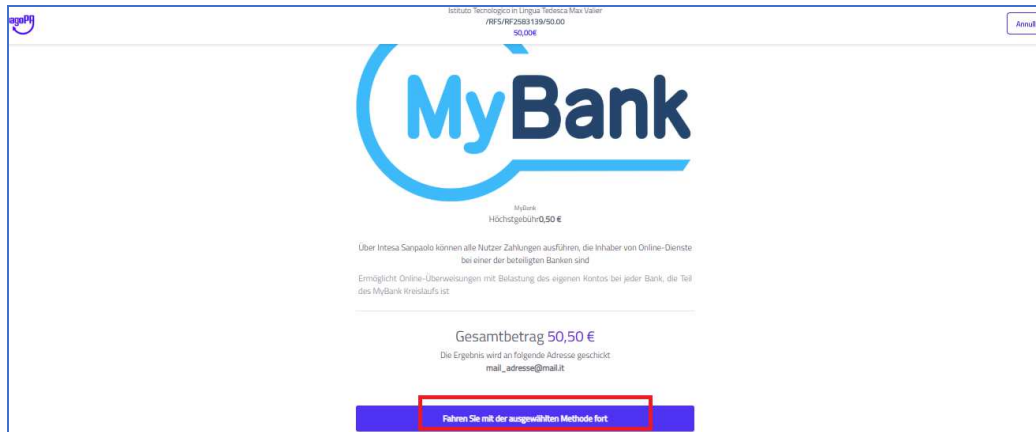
pagoPA

Istituto Tecnologico in Lingua Tedesca Max Valier
/RFS/RF2583139/50.00
50,00€

Annull

MyBank

MyBank
Höchstgebühr0,50 €

Über Intesa Sanpaolo können alle Nutzer Zahlungen ausführen, die Inhaber von Online-Dienste bei einer der beteiligten Banken sind

Ermöglicht Online-Überweisungen mit Belastung des eigenen Kontos bei jeder Bank, die Teil des MyBank Kreislaufs ist

Gesamtbetrag 50,50 €
Die Ergebnis wird an folgende Adresse geschickt
mail_adresse@mail.it

Fahren Sie mit der ausgewählten Methode fort